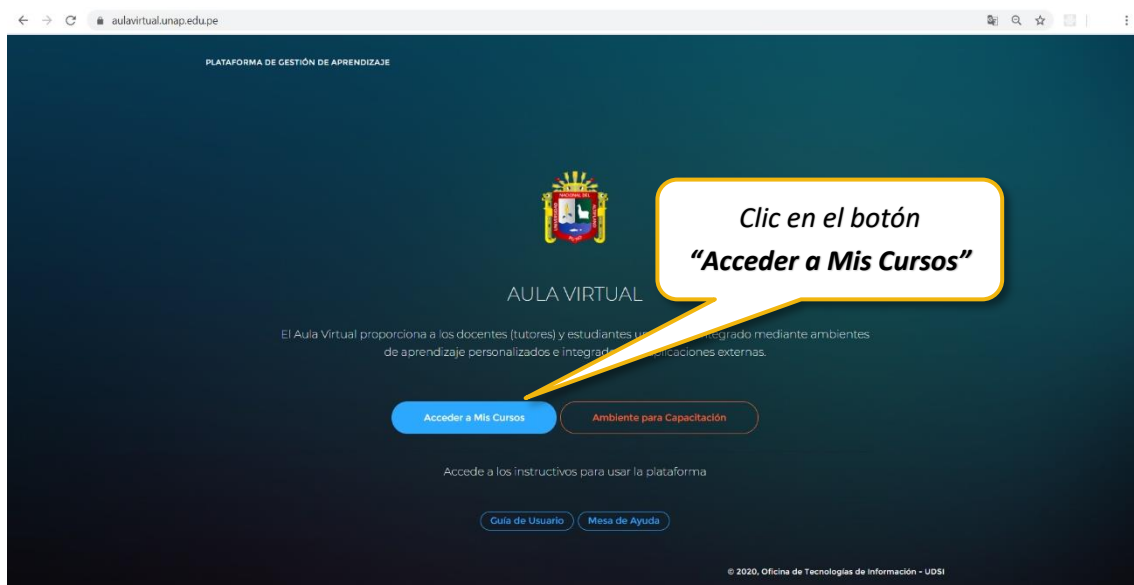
aulavirtual.unap.edu.pe

PLATAFORMA DE GESTIÓN DE APRENDIZAJE

Clic en el botón
"Acceder a Mis Cursos"

AULA VIRTUAL

El Aula Virtual proporciona a los docentes (tutores) y estudiantes u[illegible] integrado mediante ambientes de aprendizaje personalizados e integrad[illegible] aplicaciones externas.

Acceder a Mis Cursos

Ambiente para Capacitación

Accede a los instructivos para usar la plataforma

Guía de Usuario

Mesa de Ayuda

© 2020, Oficina de Tecnologías de Información - UDSI